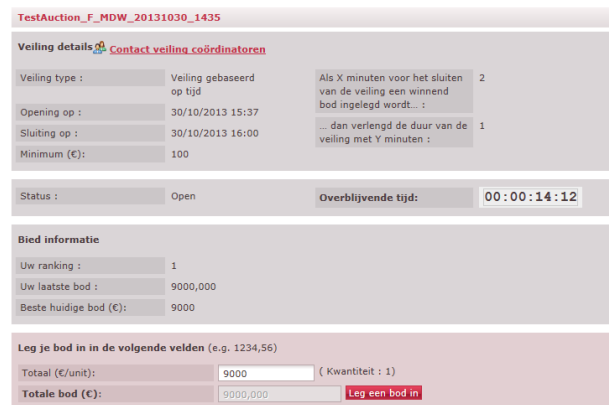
TestAuction_F_MDW_20131030_1435

Veiling details Contact veiling coördinatoren

Veiling type : Veiling gebaseerd op tijd

Opening op : 30/10/2013 15:37

Sluiting op : 30/10/2013 16:00

Minimum (€): 100

Als X minuten voor het sluiten van de veiling een winnend bod ingelegd wordt... : 2

... dan verlengd de duur van de veiling met Y minuten : 1

Status : Open

Overblijvende tijd: 00:00:14:12

Bied informatie

Uw ranking : 1

Uw laatste bod : 9000,000

Beste huidige bod (€): 9000

Leg je bod in in de volgende velden (e.g. 1234,56)

Totaal (€/unit): 9000 ( Kwantiteit : 1)

Totale bod (€): 9000,000 Leg een bod in